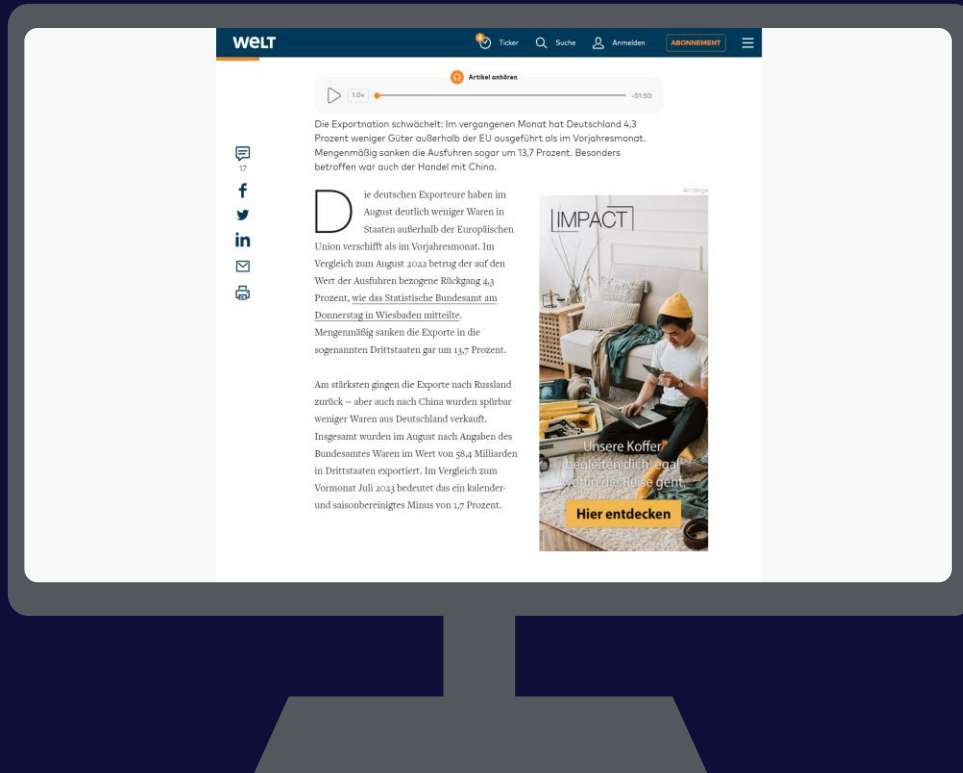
WELT

Ticker Suche Anmelden ABONNEMENT

Artikel anhören

1.0x -01:50

Die Exportnation schwächelt: Im vergangenen Monat hat Deutschland 4,3 Prozent weniger Güter außerhalb der EU ausgeführt als im Vorjahresmonat. Mengenmäßig sanken die Ausfuhren sogar um 13,7 Prozent. Besonders betroffen war auch der Handel mit China.

17

Die deutschen Exporteure haben im August deutlich weniger Waren in Staaten außerhalb der Europäischen Union verschifft als im Vorjahresmonat. Im Vergleich zum August 2022 betrug der auf den Wert der Ausfuhren bezogene Rückgang 4,3 Prozent, wie das Statistische Bundesamt am Donnerstag in Wiesbaden mitteilte. Mengenmäßig sanken die Exporte in die sogenannten Drittstaaten gar um 13,7 Prozent.

Am stärksten gingen die Exporte nach Russland zurück – aber auch nach China wurden spürbar weniger Waren aus Deutschland verkauft. Insgesamt wurden im August nach Angaben des Bundesamtes Waren im Wert von 58,4 Milliarden in Drittstaaten exportiert. Im Vergleich zum Vormonat Juli 2023 bedeutet das ein kalender- und saisonbereinigtes Minus von 1,7 Prozent.

Anzeige

IMPACT

Unsere Koffer begleiten dich, egal wohin die Reise geht.

Hier entdecken